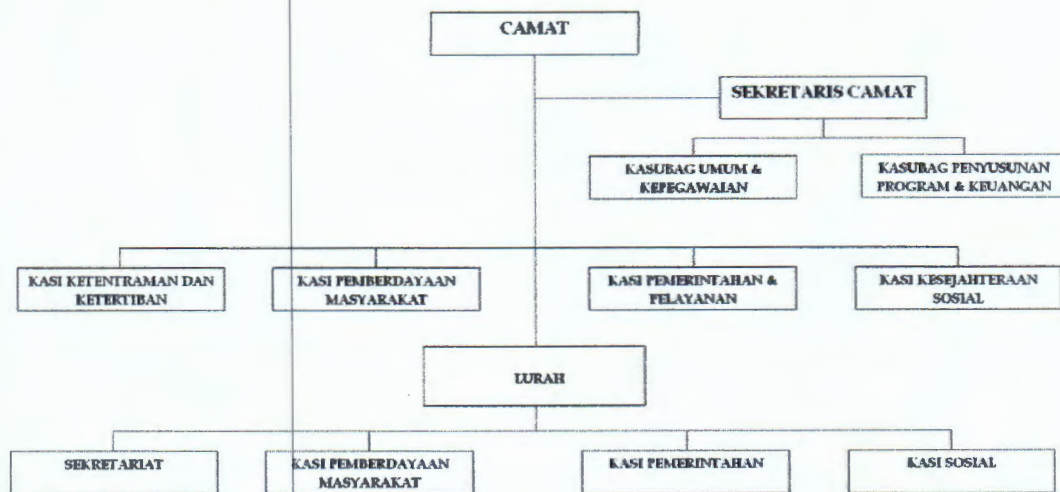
CAMAT

SEKRETARIS CAMAT

KASUBAG UMUM & KEPEGAWAIAN

KASUBAG PENYUSUNAN PROGRAM & KEUANGAN

KASI KETENTRAMAN DAN KETERTIBAN

KASI PEMBERDAYAAN MASYARAKAT

KASI PEMERINTAHAN & PELAYANAN

KASI KESEJAHTERAAN SOSIAL

LURAH

SEKRETARIAT

KASI PEMBERDAYAAN MASYARAKAT

KASI PEMERINTAHAN

KASI SOSIAL